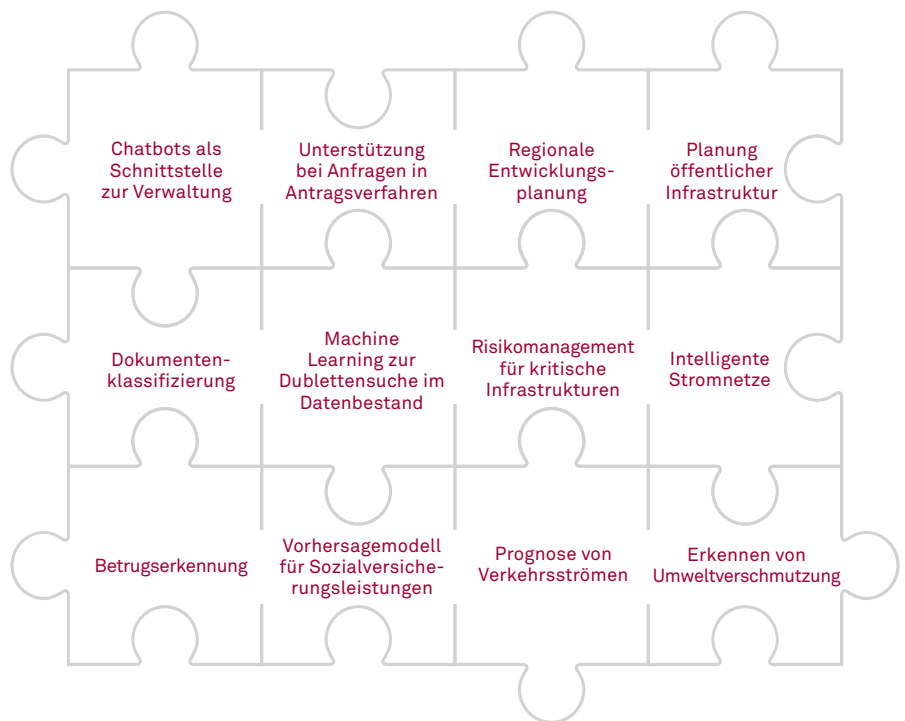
Chatbots als Schnittstelle zur Verwaltung

Unterstützung bei Anfragen in Antragsverfahren

Regionale Entwicklungsplanung

Planung öffentlicher Infrastruktur

Dokumentenklassifizierung

Machine Learning zur Dublettensuche im Datenbestand

Risikomanagement für kritische Infrastrukturen

Intelligente Stromnetze

Betrugserkennung

Vorhersagemodell für Sozialversicherungsleistungen

Prognose von Verkehrsströmen

Erkennen von Umweltverschmutzung